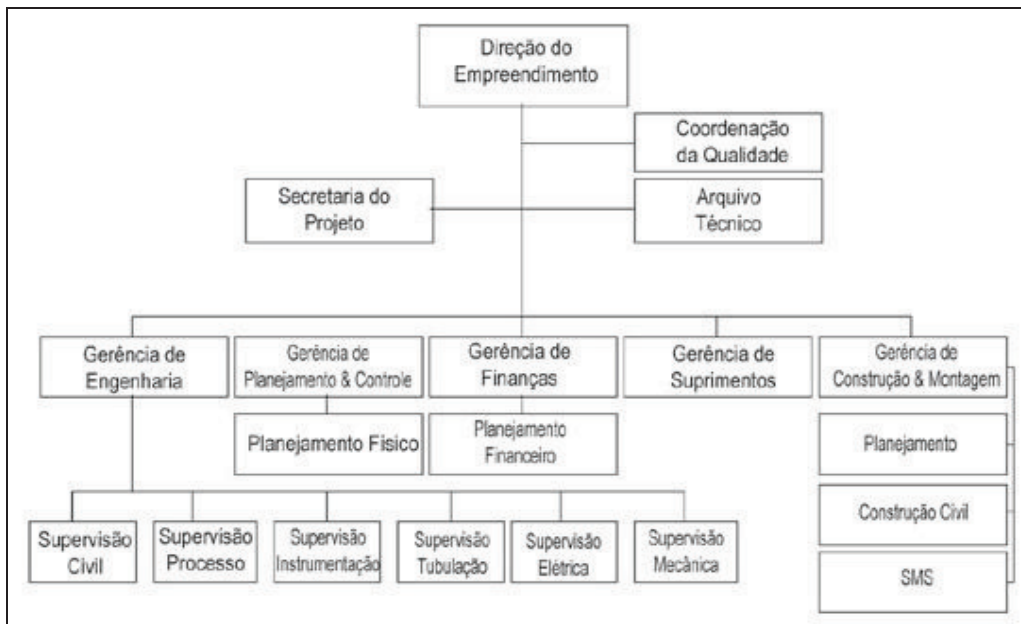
Direção do Empreendimento

Coordenação da Qualidade

Secretaria do Projeto

Arquivo Técnico

Gerência de Engenharia

Gerência de Planejamento & Controle

Gerência de Finanças

Gerência de Suprimentos

Gerência de Construção & Montagem

Planejamento Físico

Planejamento Financeiro

Planejamento

Construção Civil

SMS

Supervisão Civil

Supervisão Processo

Supervisão Instrumentação

Supervisão Tubulação

Supervisão Elétrica

Supervisão Mecânica